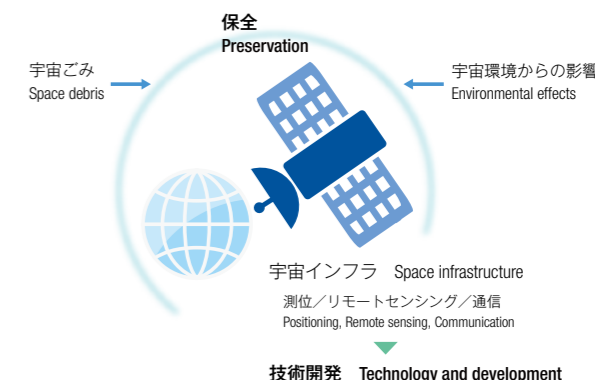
保全
Preservation

宇宙ごみ
Space debris

宇宙環境からの影響
Environmental effects

宇宙インフラ Space infrastructure

測位／リモートセンシング／通信
Positioning, Remote sensing, Communication

技術開発 Technology and development